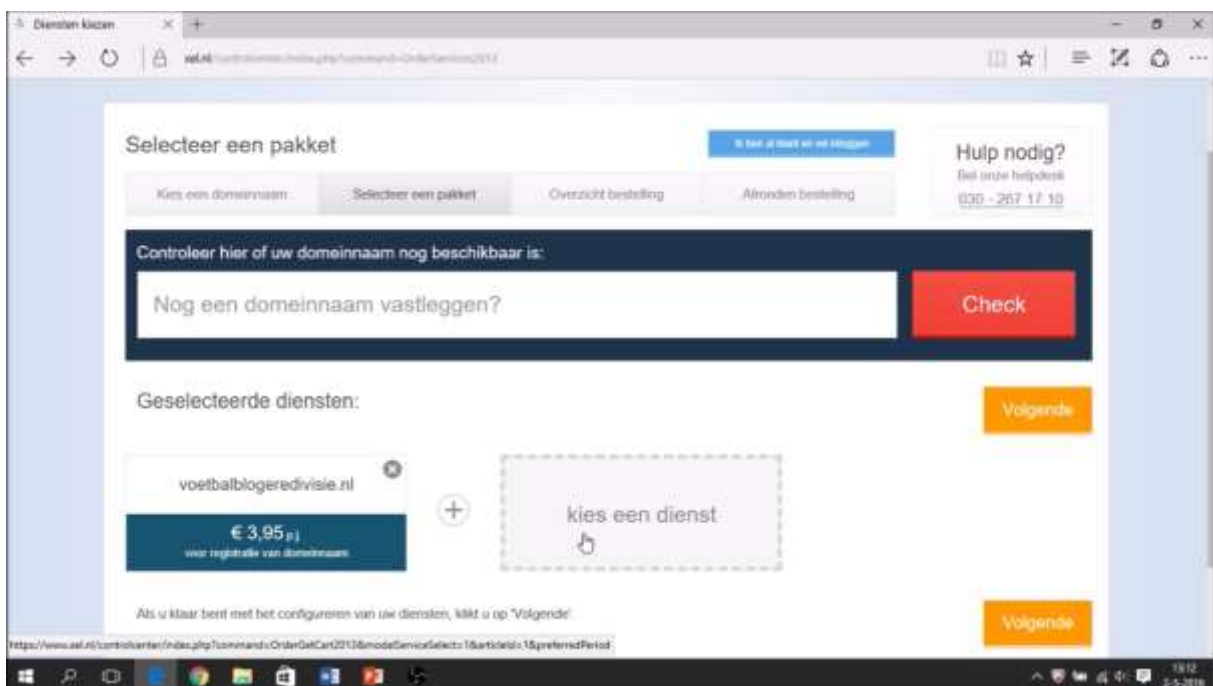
Diensten kiezen

aal.nl/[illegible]

Selecteer een pakket

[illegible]

Hulp nodig?
Bel onze helpdesk
030 - 267 17 10

Kies een domeinnaam | Selecteer een pakket | Overzicht bestelling | Afronden bestelling

Controleer hier of uw domeinnaam nog beschikbaar is:

Nog een domeinnaam vastleggen?

Check

Geselecteerde diensten:

Volgende

voetbalblogeredivisie.nl

€ 3,95 p.j.
voor registratie van domeinnaam

kies een dienst

Als u klaar bent met het configureren van uw diensten, klikt u op 'Volgende'.

Volgende

https://www.aal.nl/controlcenter/index.php?command=OrderGetCart2013&modalServiceSelect=1&articleId=1&preferredPeriod

19:12
2-5-2016